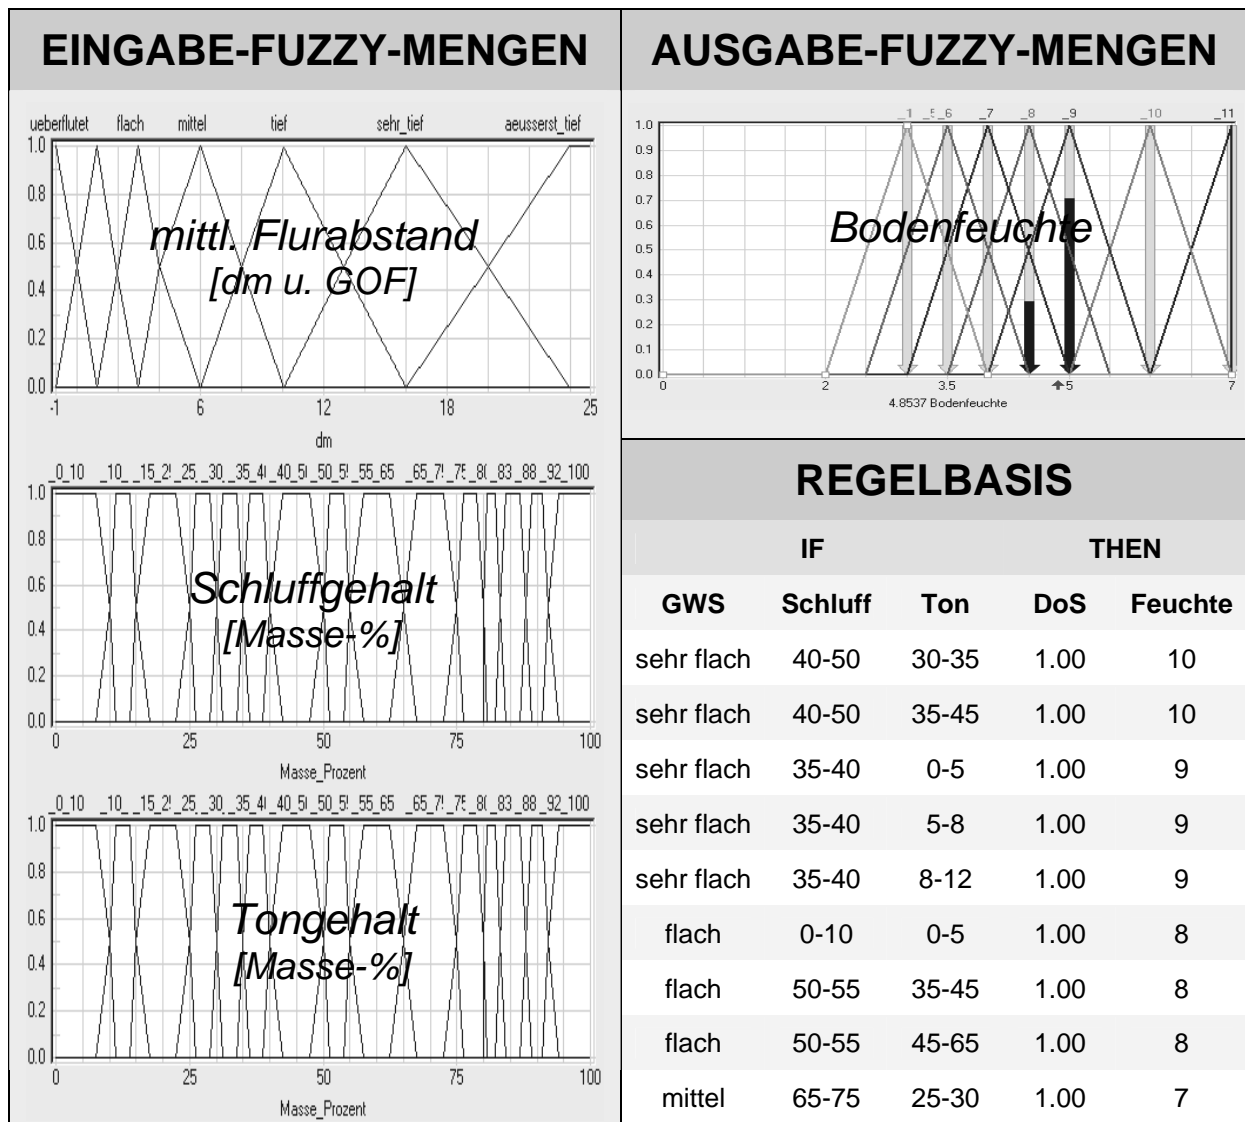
EINGABE-FUZZY-MENGEN

ueberflutet flach mittel tief sehr_tief aeusserst_tief

1.0 0.8 0.6 0.4 0.2 0.0

mittl. Flurabstand [dm u. GOF]

-1 6 12 18 25

dm

_0_10 _10_ _15_2! _25_ _30_ _35_4! _40_5! _50_5! _55_65 _65_7! _7!_ _8( _83_88_92_100

1.0 0.8 0.6 0.4 0.2 0.0

Schluffgehalt [Masse-%]

0 25 50 75 100

Masse_Prozent

_0_10 _10_ _15_2! _25_ _30_ _35_4! _40_5! _50_5! _55_65 _65_7! _7!_ _8( _83_88_92_100

1.0 0.8 0.6 0.4 0.2 0.0

Tongehalt [Masse-%]

0 25 50 75 100

Masse_Prozent

AUSGABE-FUZZY-MENGEN

_1 _5 _6 _7 _8 _9 _10 _11

1.0 0.9 0.8 0.7 0.6 0.5 0.4 0.3 0.2 0.1 0.0

Bodenfeuchte

0 2 3.5 5 7

4.8537 Bodenfeuchte

REGELBASIS

| IF | | | THEN | |
|---|---|---|---|---|
| GWS | Schluff | Ton | DoS | Feuchte |
| sehr flach | 40-50 | 30-35 | 1.00 | 10 |
| sehr flach | 40-50 | 35-45 | 1.00 | 10 |
| sehr flach | 35-40 | 0-5 | 1.00 | 9 |
| sehr flach | 35-40 | 5-8 | 1.00 | 9 |
| sehr flach | 35-40 | 8-12 | 1.00 | 9 |
| flach | 0-10 | 0-5 | 1.00 | 8 |
| flach | 50-55 | 35-45 | 1.00 | 8 |
| flach | 50-55 | 45-65 | 1.00 | 8 |
| mittel | 65-75 | 25-30 | 1.00 | 7 |